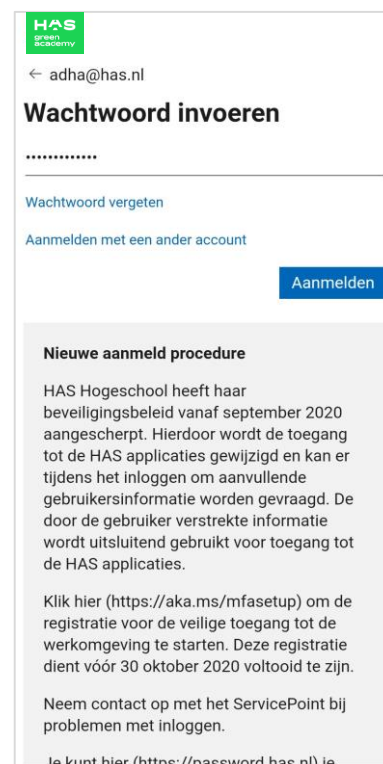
HAS
green
academy

← adha@has.nl

Wachtwoord invoeren

..............

Wachtwoord vergeten

Aanmelden met een ander account

Aanmelden

Nieuwe aanmeld procedure

HAS Hogeschool heeft haar beveiligingsbeleid vanaf september 2020 aangescherpt. Hierdoor wordt de toegang tot de HAS applicaties gewijzigd en kan er tijdens het inloggen om aanvullende gebruikersinformatie worden gevraagd. De door de gebruiker verstrekte informatie wordt uitsluitend gebruikt voor toegang tot de HAS applicaties.

Klik hier (https://aka.ms/mfasetup) om de registratie voor de veilige toegang tot de werkomgeving te starten. Deze registratie dient vóór 30 oktober 2020 voltooid te zijn.

Neem contact op met het ServicePoint bij problemen met inloggen.

Je kunt hier (https://password.has.nl) je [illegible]